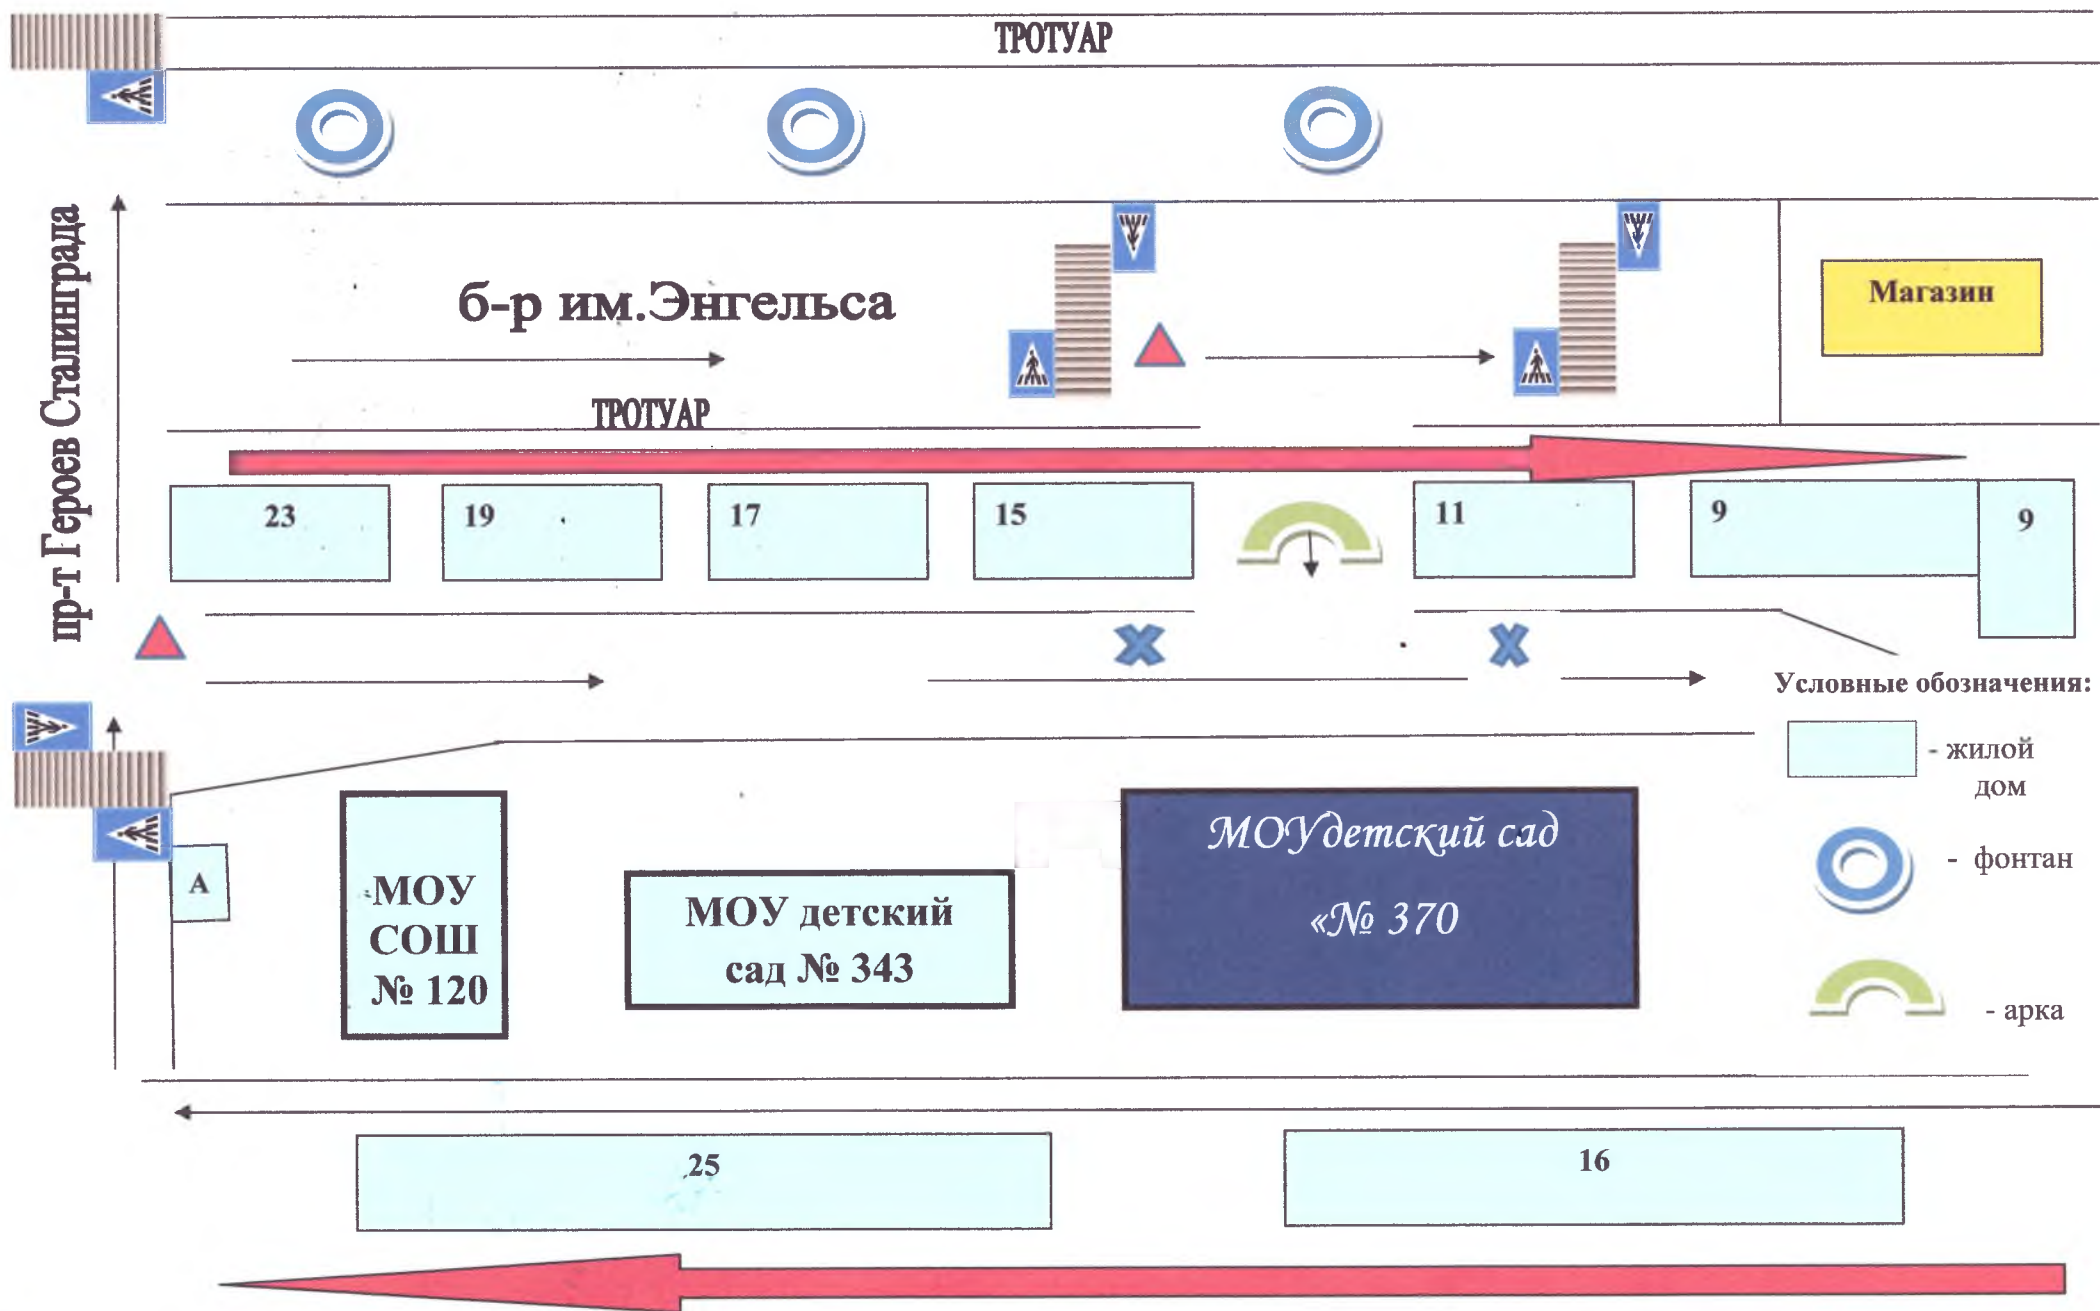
ТРОТУАР

пр-т Героев Сталинграда

б-р им.Энгельса

Магазин

ТРОТУАР

23

19

17

15

11

9

9

Условные обозначения:

- жилой дом

- фонтан

- арка

А

МОУ СОШ № 120

МОУ детский сад № 343

МОУ детский сад «№ 370

25

16